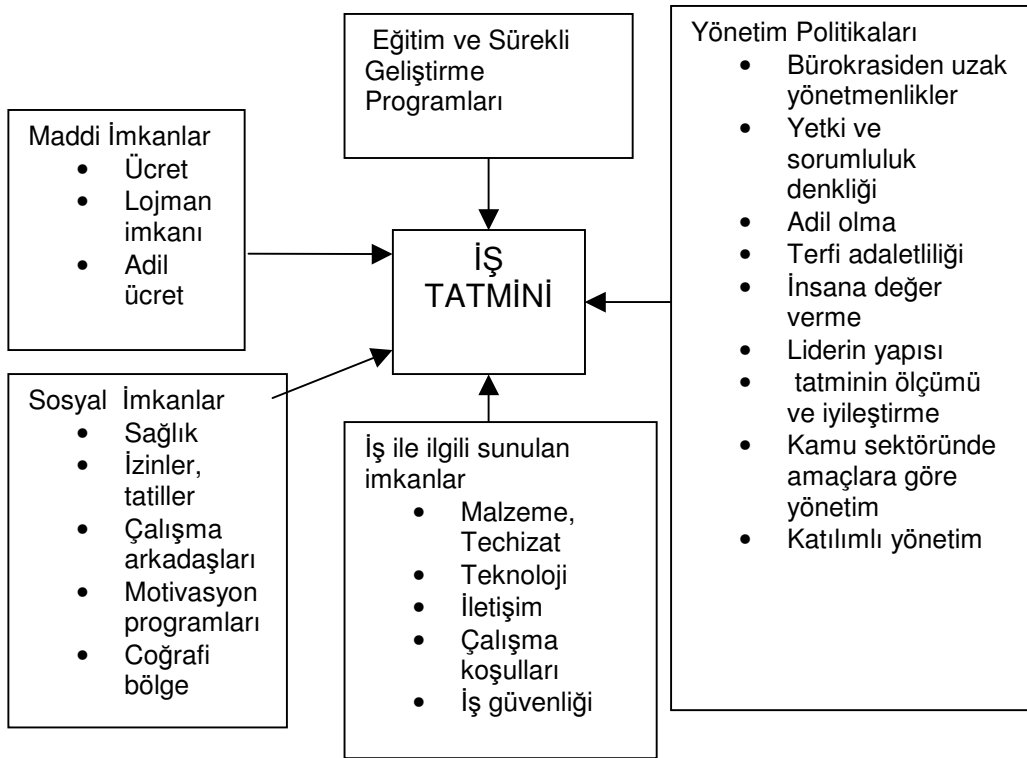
Eğitim ve Sürekli Geliştirme Programları

Maddi İmkanlar
- Ücret
- Lojman imkanı
- Adil ücret

İŞ TATMİNİ

Yönetim Politikaları
- Bürokrasiden uzak yönetmenlikler
- Yetki ve sorumluluk denkliği
- Adil olma
- Terfi adaletliliği
- İnsana değer verme
- Liderin yapısı
- tatminin ölçümü ve iyileştirme
- Kamu sektöründe amaçlara göre yönetim
- Katılımlı yönetim

Sosyal İmkanlar
- Sağlık
- İzinler, tatiller
- Çalışma arkadaşları
- Motivasyon programları
- Coğrafi bölge

İş ile ilgili sunulan imkanlar
- Malzeme, Techizat
- Teknoloji
- İletişim
- Çalışma koşulları
- İş güvenliği